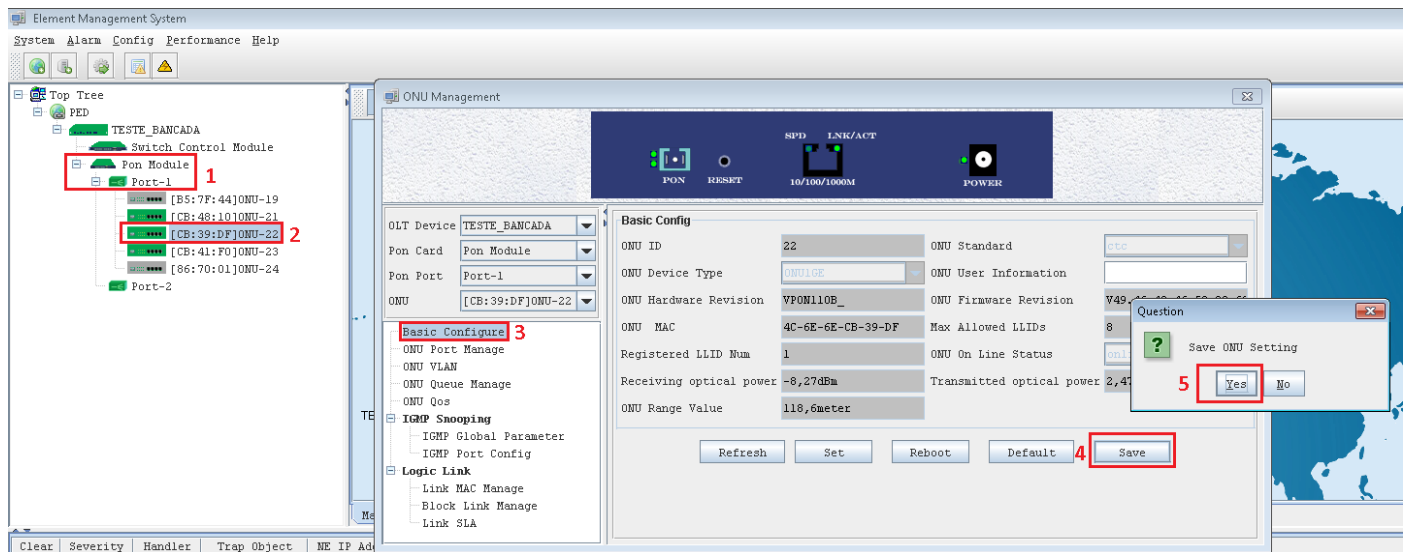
Element Management System

System Alarm Config Performance Help

Top Tree
PED
TESTE_BANCADA
Switch Control Module
Pon Module 1
Port-1
[B5:7F:44]ONU-19
[CB:48:10]ONU-21
[CB:39:DF]ONU-22 2
[CB:41:F0]ONU-23
[86:70:01]ONU-24
Port-2

ONU Management

PON RESET SPD LNK/ACT 10/100/1000M POWER

OLT Device TESTE_BANCADA
Pon Card Pon Module
Pon Port Port-1
ONU [CB:39:DF]ONU-22

Basic Configure 3
ONU Port Manage
ONU VLAN
ONU Queue Manage
ONU Qos
IGMP Snooping
IGMP Global Parameter
IGMP Port Config
Logic Link
Link MAC Manage
Block Link Manage
Link SLA

Basic Config

| | | | |
|---|---|---|---|
| ONU ID | 22 | ONU Standard | ctc |
| ONU Device Type | ONU1GE | ONU User Information | |
| ONU Hardware Revision | VPON110B_ | ONU Firmware Revision | V49.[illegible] |
| ONU MAC | 4C-6E-6E-CB-39-DF | Max Allowed LLIDs | 8 |
| Registered LLID Num | 1 | ONU On Line Status | onl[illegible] |
| Receiving optical power | -8,27dBm | Transmitted optical power | 2,4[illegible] |
| ONU Range Value | 118,6meter | | |

Refresh Set Reboot Default 4 Save

Question
Save ONU Setting
5 Yes No

TE
Me

Clear Severity Handler Trap Object NE IP Ad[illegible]